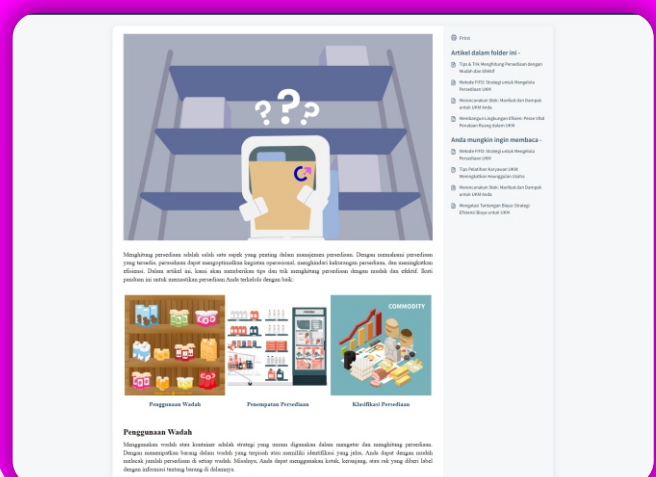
Print

Artikel dalam folder ini -

Tips & Trik Menghitung Persediaan dengan Wadah dan Efektif

Metode FIFO: Strategi untuk Mengelola Persediaan UKM

Memecahkan Stok: Manfaat dan Dampak untuk UKM Anda

Membangun Lingkungan Efisien: Peran Vital Penataan Ruang dalam UKM

Anda mungkin ingin membaca -

Metode FIFO: Strategi untuk Mengelola Persediaan UKM

Tips Pelatihan Karyawan UKM: Meningkatkan Keunggulan Usaha

Memecahkan Stok: Manfaat dan Dampak untuk UKM Anda

Mengatasi Tantangan Biaya: Strategi Efisiensi Biaya untuk UKM

Menghitung persediaan adalah salah satu aspek yang penting dalam manajemen persediaan. Dengan memahami persediaan yang tersedia, perusahaan dapat mengoptimalkan kegiatan operasional, menghindari kehabisan persediaan, dan meningkatkan efisiensi. Dalam artikel ini, kami akan memberikan tips dan trik menghitung persediaan dengan mudah dan efektif. Ikuti panduan ini untuk memastikan persediaan Anda terkelola dengan baik:

COMMODITY

Penggunaan Wadah

Penempatan Persediaan

Klasifikasi Persediaan

Penggunaan Wadah

Menggunakan wadah atau kontainer adalah strategi yang umum digunakan dalam mengatur dan menghitung persediaan. Dengan menempatkan barang dalam wadah yang terpisah atau memiliki identifikasi yang jelas, Anda dapat dengan mudah melacak jumlah persediaan di setiap wadah. Misalnya, Anda dapat menggunakan kotak, keranjang, atau rak yang diberi label dengan informasi tentang barang di dalamnya.